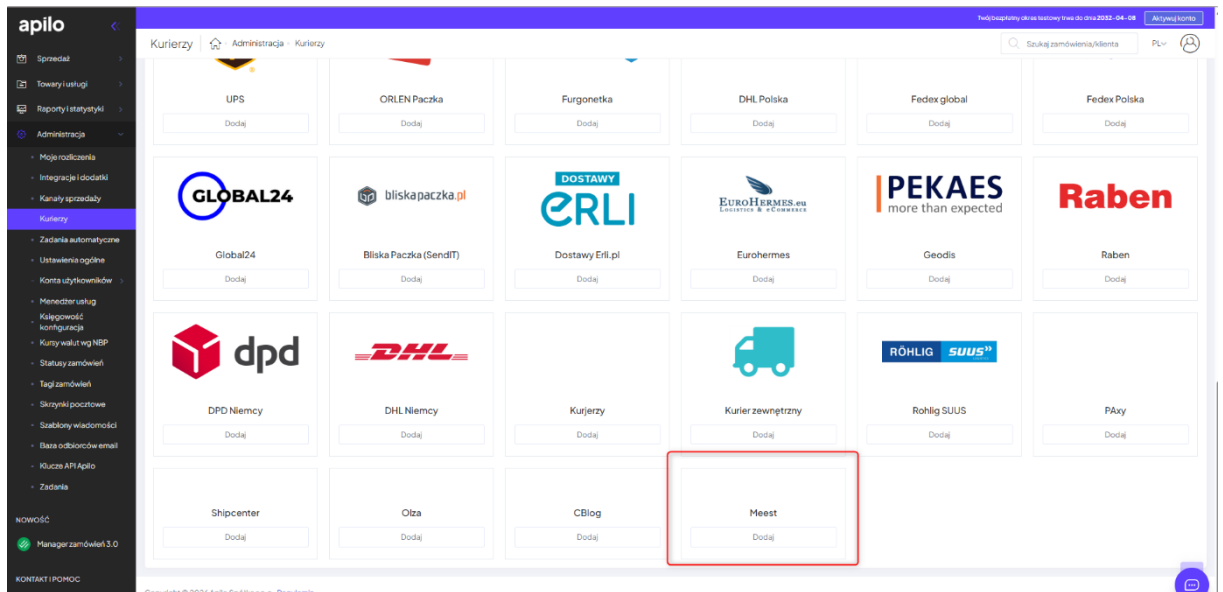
apilo

Twój bezpłatny okres testowy trwa do dnia 2032-04-08 Aktywuj konto

Kurierzy | Administracja › Kurierzy

Szukaj zamówienia/klienta PL

Sprzedaż
Towary i usługi
Raporty i statystyki
Administracja
Moje rozliczenia
Integracje i dodatki
Kanały sprzedaży
Kurierzy
Zadania automatyczne
Ustawienia ogólne
Konta użytkowników
Menedżer usług
Księgowość konfiguracja
Kursy walut wg NBP
Statusy zamówień
Tagi zamówień
Skrzynki pocztowe
Szablony wiadomości
Baza odbiorców email
Klucze API Apilo
Zadania

NOWOŚĆ
Manager zamówień 3.0

KONTAKT I POMOC

UPS
Dodaj
ORLEN Paczka
Dodaj
Furgonetka
Dodaj
DHL Polska
Dodaj
Fedex global
Dodaj
Fedex Polska
Dodaj

GLOBAL24
Global24
Dodaj
bliskapaczka.pl
Bliska Paczka (SendIT)
Dodaj
DOSTAWY ERLI
Dostawy Erli.pl
Dodaj
EUROHERMES.eu LOGISTICS & ECOMMERCE
Eurohermes
Dodaj
PEKAES more than expected
Geodis
Dodaj
Raben
Raben
Dodaj

dpd
DPD Niemcy
Dodaj
DHL
DHL Niemcy
Dodaj
Kurjerzy
Dodaj
Kurier zewnętrzny
Dodaj
RÖHLIG SUUS
Rohlig SUUS
Dodaj
PAxy
Dodaj

Shipcenter
Dodaj
Olza
Dodaj
CBlog
Dodaj
Meest
Dodaj

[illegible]